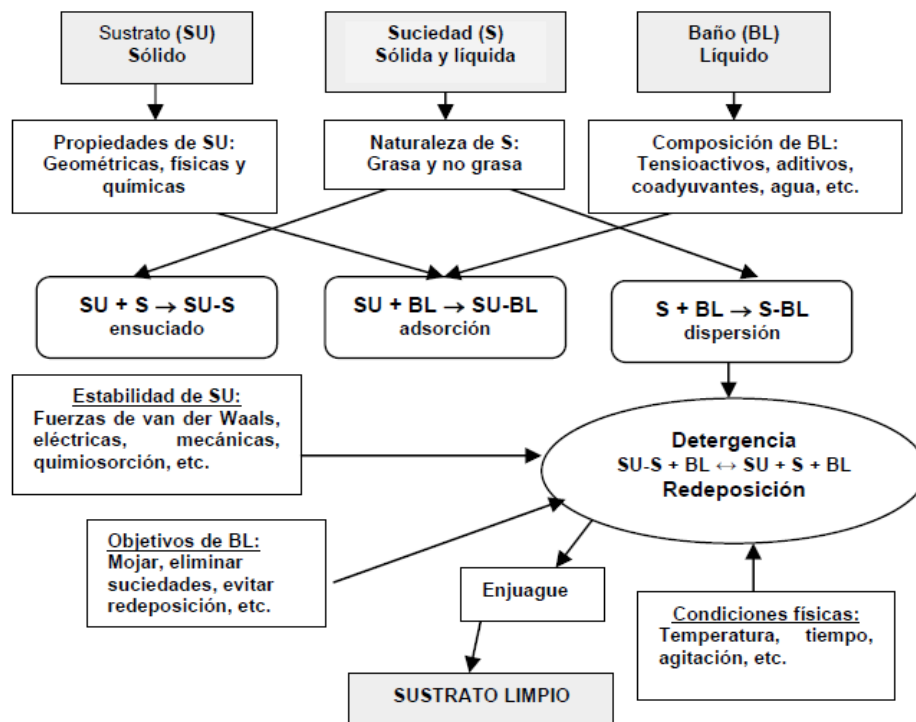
Sustrato (SU)
Sólido

Suciedad (S)
Sólida y líquida

Baño (BL)
Líquido

Propiedades de SU:
Geométricas, físicas y químicas

Naturaleza de S:
Grasa y no grasa

Composición de BL:
Tensioactivos, aditivos, coadyuvantes, agua, etc.

SU + S $\rightarrow$ SU-S
ensuciado

SU + BL $\rightarrow$ SU-BL
adsorción

S + BL $\rightarrow$ S-BL
dispersión

Estabilidad de SU:
Fuerzas de van der Waals, eléctricas, mecánicas, quimiosorción, etc.

Detergencia
SU-S + BL $\leftrightarrow$ SU + S + BL
Redeposición

Objetivos de BL:
Mojar, eliminar suciedades, evitar redeposición, etc.

Enjuague

Condiciones físicas:
Temperatura, tiempo, agitación, etc.

SUSTRATO LIMPIO